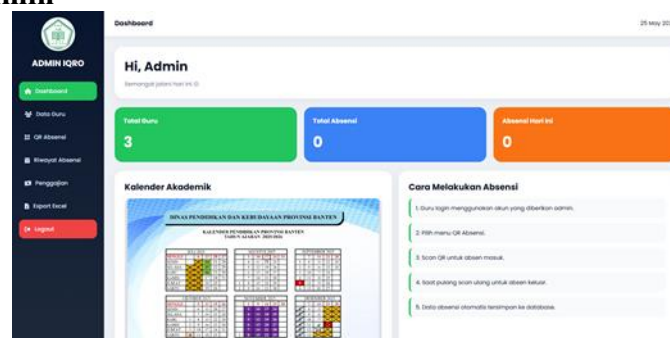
admin

ADMIN IQRO

Dashboard
Data Guru
QR Absensi
Riwayat Absensi
Penggajian
Export Excel
Logout

Dashboard

25 May 20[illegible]

Hi, Admin

Semangat jalani hari ini :D

Total Guru
3

Total Absensi
0

Absensi Hari Ini
0

Kalender Akademik

DINAS PENDIDIKAN DAN KEBUDAYAAN PROVINSI BANTEN

KALENDER PENDIDIKAN PROVINSI BANTEN
TAHUN AJARAN 2025/2026

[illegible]

Cara Melakukan Absensi

1. Guru login menggunakan akun yang diberikan admin.

2. Pilih menu QR Absensi.

3. Scan QR untuk absen masuk.

4. Saat pulang scan ulang untuk absen keluar.

5. Data absensi otomatis tersimpan ke database.